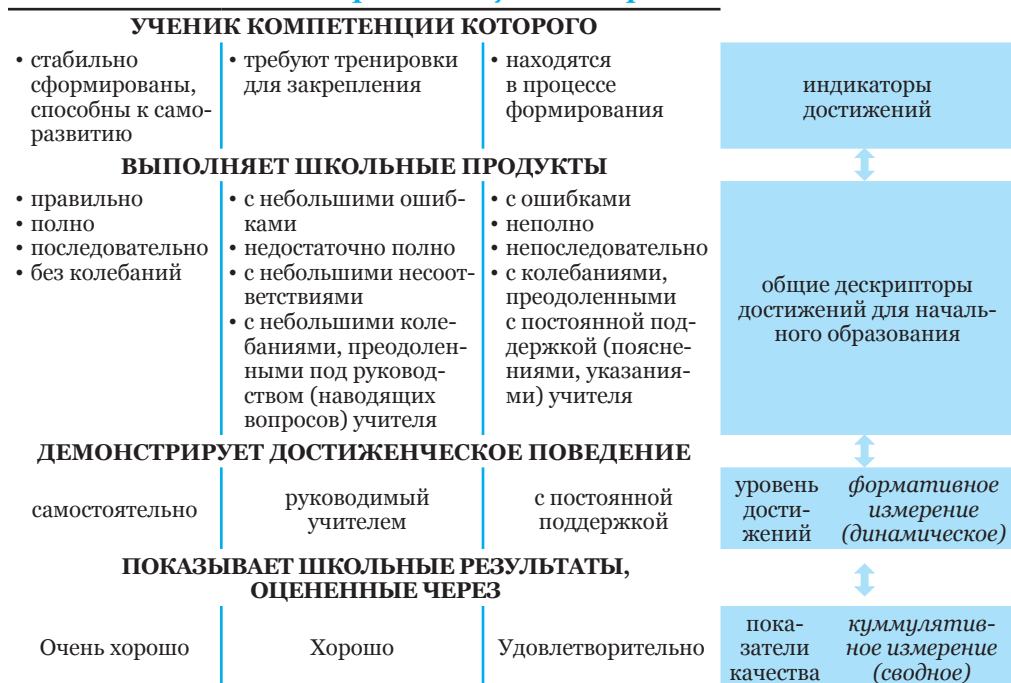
УЧЕНИК КОМПЕТЕНЦИИ КОТОРОГО

| • стабильно сформированы, способны к саморазвитию | • требуют тренировки для закрепления | • находятся в процессе формирования | индикаторы достижений |
|---|---|---|---|

ВЫПОЛНЯЕТ ШКОЛЬНЫЕ ПРОДУКТЫ

| • правильно • полно • последовательно • без колебаний | • с небольшими ошибками • недостаточно полно • с небольшими несоответствиями • с небольшими колебаниями, преодоленными под руководством (наводящих вопросов) учителя | • с ошибками • неполно • непоследовательно • с колебаниями, преодоленными с постоянной поддержкой (пояснениями, указаниями) учителя | общие дескрипторы достижений для начального образования |
|---|---|---|---|

ДЕМОНСТРИРУЕТ ДОСТИЖЕНЧЕСКОЕ ПОВЕДЕНИЕ

| самостоятельно | руководимый учителем | с постоянной поддержкой | уровень достижений | *формативное измерение (динамическое)* |
|---|---|---|---|---|

ПОКАЗЫВАЕТ ШКОЛЬНЫЕ РЕЗУЛЬТАТЫ, ОЦЕНЕННЫЕ ЧЕРЕЗ

| Очень хорошо | Хорошо | Удовлетворительно | показатели качества | *куммулятивное измерение (сводное)* |
|---|---|---|---|---|